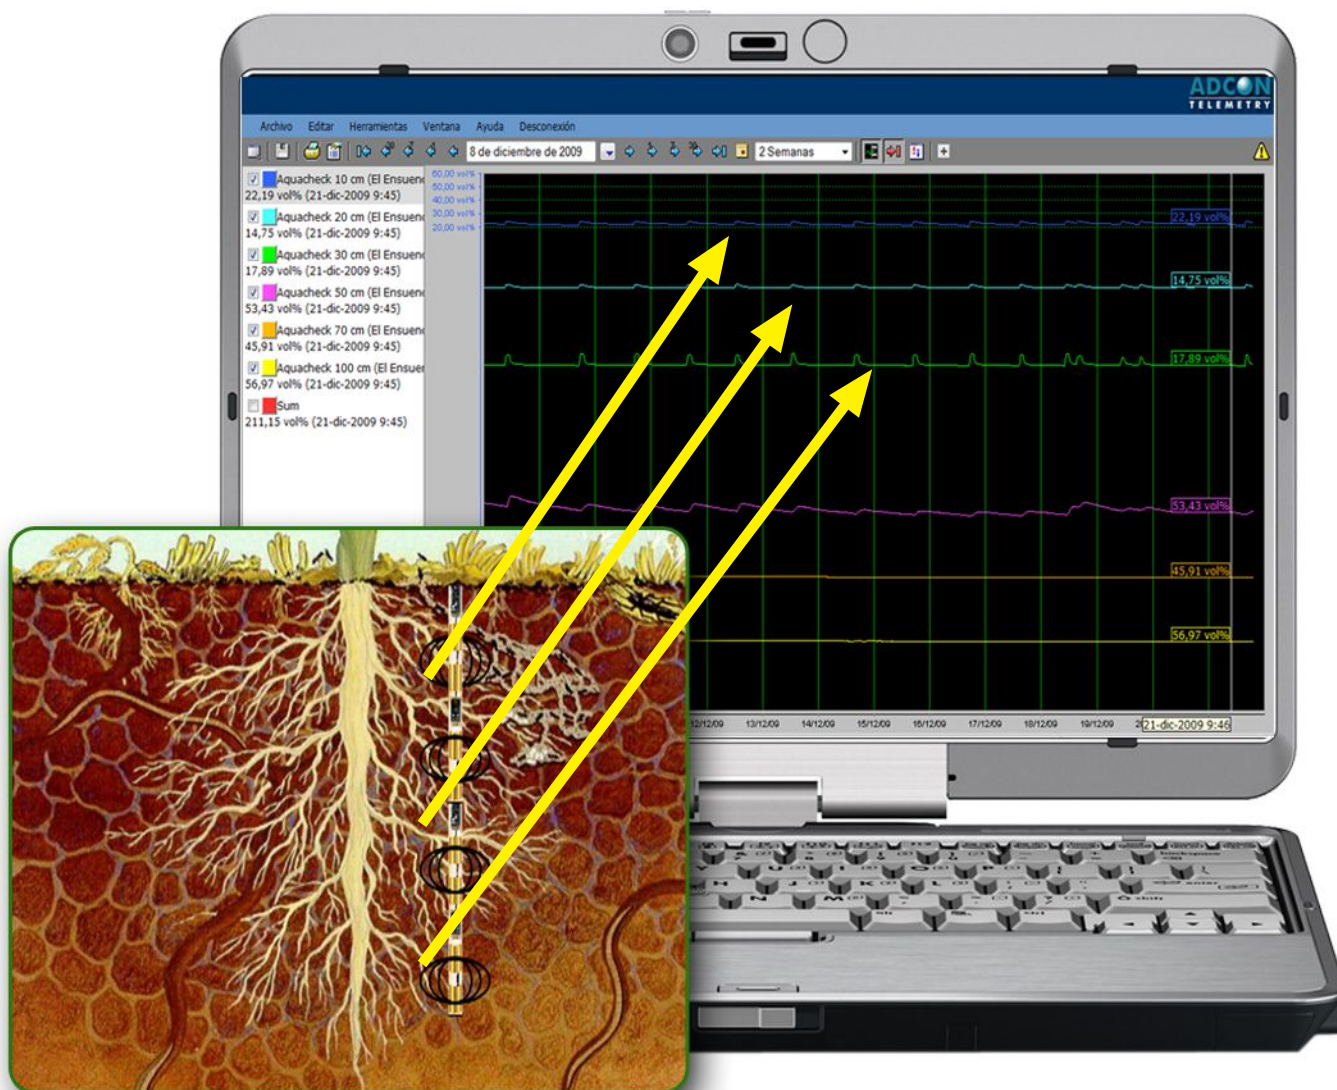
ADCON TELEMETRY

Archivo Editar Herramientas Ventana Ayuda Desconexión

8 de diciembre de 2009 2 Semanas

Aquacheck 10 cm (El Ensuen
22,19 vol% (21-dic-2009 9:45)
Aquacheck 20 cm (El Ensuen
14,75 vol% (21-dic-2009 9:45)
Aquacheck 30 cm (El Ensuen
17,89 vol% (21-dic-2009 9:45)
Aquacheck 50 cm (El Ensuen
53,43 vol% (21-dic-2009 9:45)
Aquacheck 70 cm (El Ensuen
45,91 vol% (21-dic-2009 9:45)
Aquacheck 100 cm (El Ensuen
56,97 vol% (21-dic-2009 9:45)
Sum
211,15 vol% (21-dic-2009 9:45)

60,00 vol%
50,00 vol%
40,00 vol%
30,00 vol%
20,00 vol%

22,19 vol%
14,75 vol%
17,89 vol%
53,43 vol%
45,91 vol%
56,97 vol%

12/12/09 13/12/09 14/12/09 15/12/09 16/12/09 17/12/09 18/12/09 19/12/09 21-dic-2009 9:46